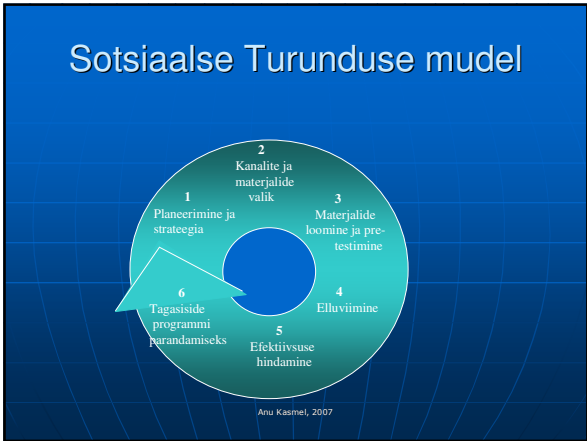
Sotsiaalse Turunduse mudel

1
Planeerimine ja strateegia

2
Kanalite ja materjalide valik

3
Materjalide loomine ja pretestimine

4
Elluviimine

5
Efektiivsuse hindamine

6
Tagasiside programmi parandamiseks

Anu Kasmel, 2007